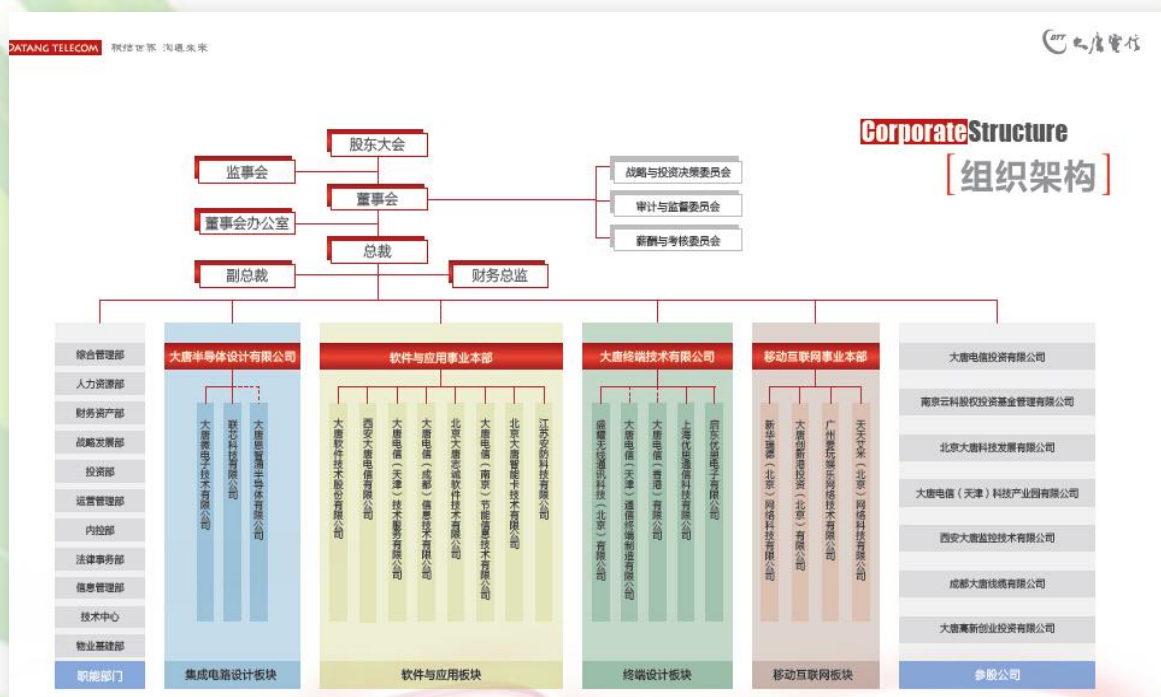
DATANG TELECOM 联结世界 沟通未来

大唐电信

Corporate Structure

组织架构

股东大会

监事会

董事会

董事会办公室

总裁

副总裁

财务总监

战略与投资决策委员会

审计与监督委员会

薪酬与考核委员会

综合管理部
人力资源部
财务资产部
战略发展部
投资部
运营管理部
内控部
法律事务部
信息管理部
技术中心
物业基建部

职能部门

大唐半导体设计有限公司

大唐微电子技术有限公司
联芯科技有限公司
大唐恩智浦半导体有限公司

集成电路设计板块

软件与应用事业本部

大唐软件技术股份有限公司
西安大唐电信有限公司
大唐电信（天津）技术服务有限公司
大唐电信（成都）信息技术有限公司
北京大唐志诚软件技术有限公司
大唐电信（南京）节能信息技术有限公司
北京大唐智能卡技术有限公司
江苏安防科技有限公司

软件与应用板块

大唐终端技术有限公司

威睿无线通讯科技（北京）有限公司
大唐电信（天津）通信终端制造有限公司
大唐电信（香港）有限公司
上海优思通信科技有限公司
启东优思电子有限公司

终端设计板块

移动互联网事业本部

新华瑞德（北京）网络科技有限公司
大唐创新港投资（北京）有限公司
广州要玩娱乐网络技术有限公司
天天艾米（北京）网络科技有限公司

移动互联网板块

大唐电信投资有限公司
南京云科股权投资基金管理有限公司
北京大唐科技发展有限公司
大唐电信（天津）科技产业园有限公司
西安大唐监控技术有限公司
成都大唐线缆有限公司
大唐高新创业投资有限公司

参股公司